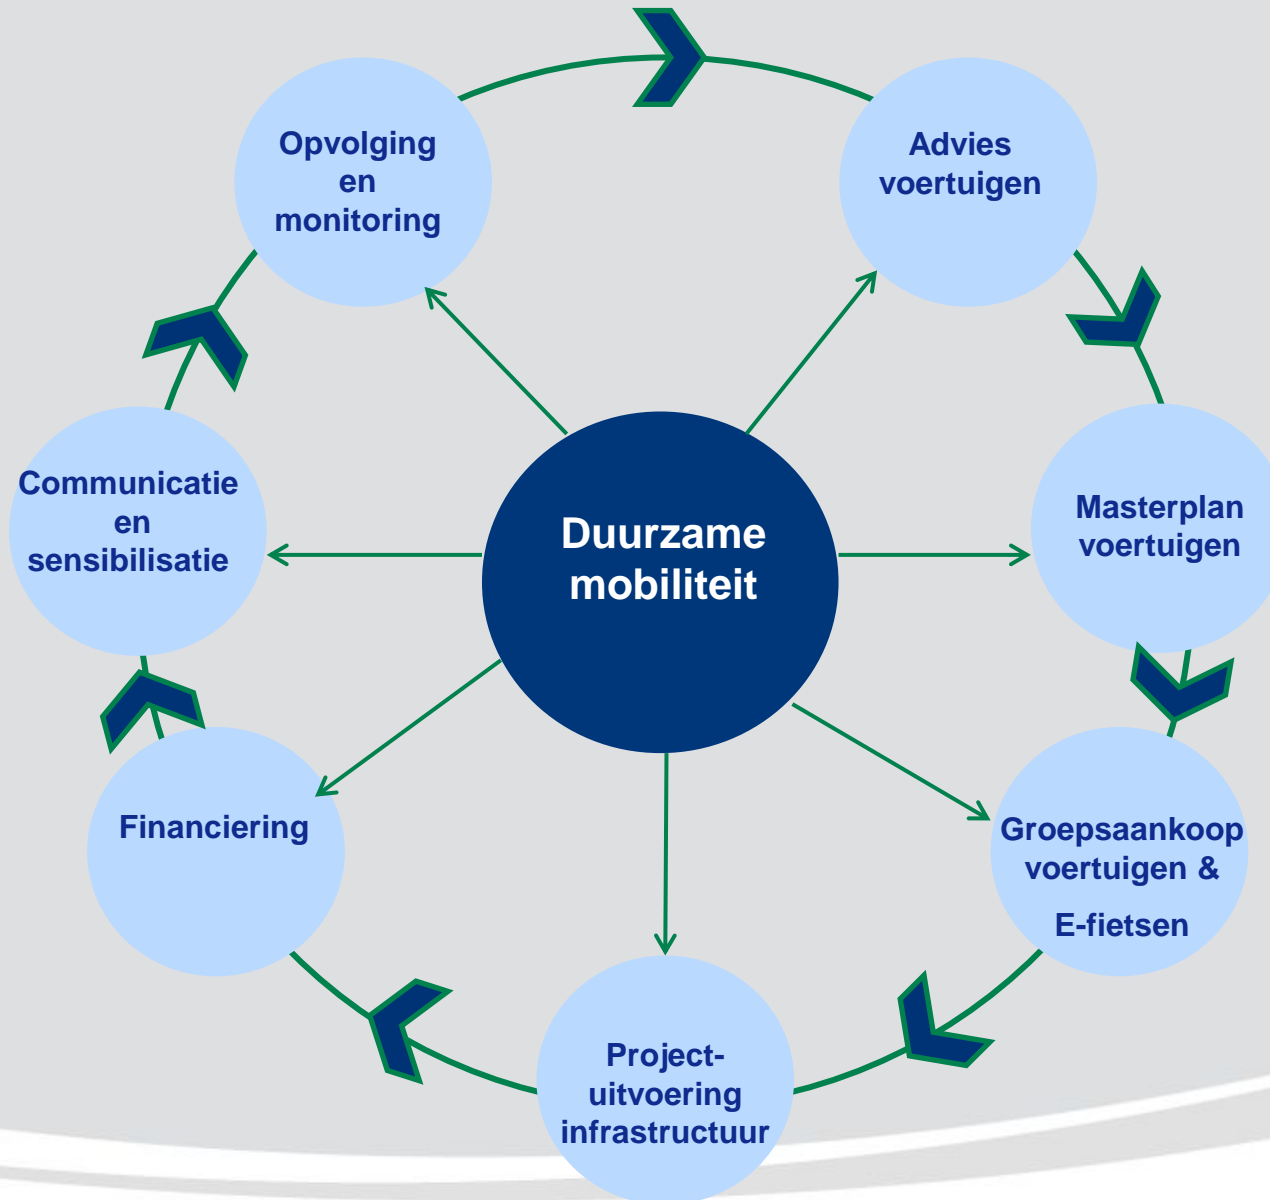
Duurzame mobiliteit

Advies voertuigen

Masterplan voertuigen

Groepsaankoop voertuigen &

E-fietsen

Project-uitvoering infrastructuur

Financiering

Communicatie en sensibilisatie

Opvolging en monitoring